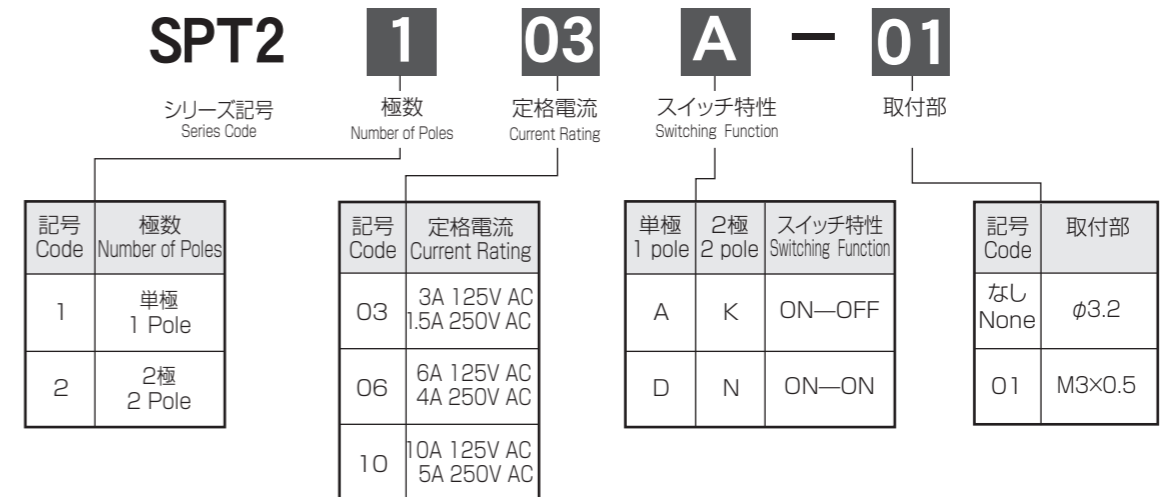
SPT2 1 03 A — 01

シリーズ記号
Series Code

極数
Number of Poles

定格電流
Current Rating

スイッチ特性
Switching Function

取付部

| 記号 Code | 極数 Number of Poles |
|---|---|
| 1 | 単極 1 Pole |
| 2 | 2極 2 Pole |

| 記号 Code | 定格電流 Current Rating |
|---|---|
| 03 | 3A 125V AC 1.5A 250V AC |
| 06 | 6A 125V AC 4A 250V AC |
| 10 | 10A 125V AC 5A 250V AC |

| 単極 1 pole | 2極 2 pole | スイッチ特性 Switching Function |
|---|---|---|
| A | K | ON—OFF |
| D | N | ON—ON |

| 記号 Code | 取付部 |
|---|---|
| なし None | $\phi3.2$ |
| 01 | M3×0.5 |